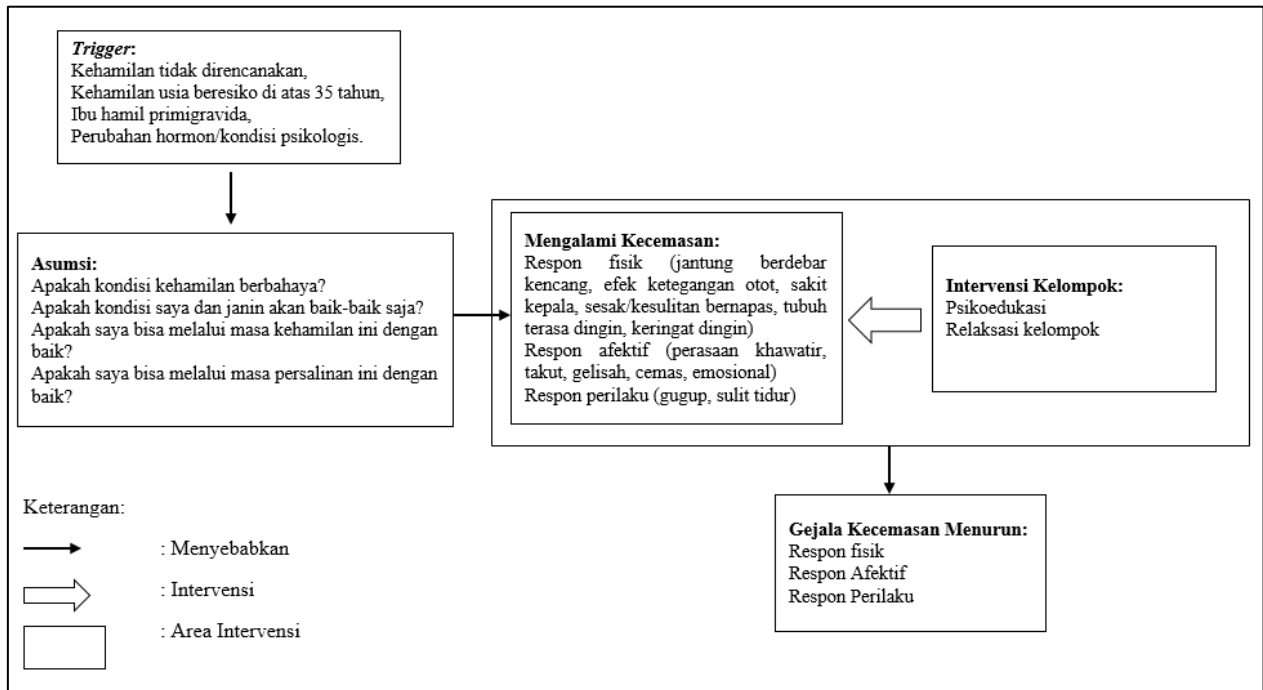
*Trigger*:
Kehamilan tidak direncanakan,
Kehamilan usia beresiko di atas 35 tahun,
Ibu hamil primigravida,
Perubahan hormon/kondisi psikologis.

**Asumsi:**
Apakah kondisi kehamilan berbahaya?
Apakah kondisi saya dan janin akan baik-baik saja?
Apakah saya bisa melalui masa kehamilan ini dengan baik?
Apakah saya bisa melalui masa persalinan ini dengan baik?

**Mengalami Kecemasan:**
Respon fisik (jantung berdebar kencang, efek ketegangan otot, sakit kepala, sesak/kesulitan bernapas, tubuh terasa dingin, keringat dingin)
Respon afektif (perasaan khawatir, takut, gelisah, cemas, emosional)
Respon perilaku (gugup, sulit tidur)

**Intervensi Kelompok:**
Psikoedukasi
Relaksasi kelompok

**Gejala Kecemasan Menurun:**
Respon fisik
Respon Afektif
Respon Perilaku

Keterangan:
: Menyebabkan
: Intervensi
: Area Intervensi